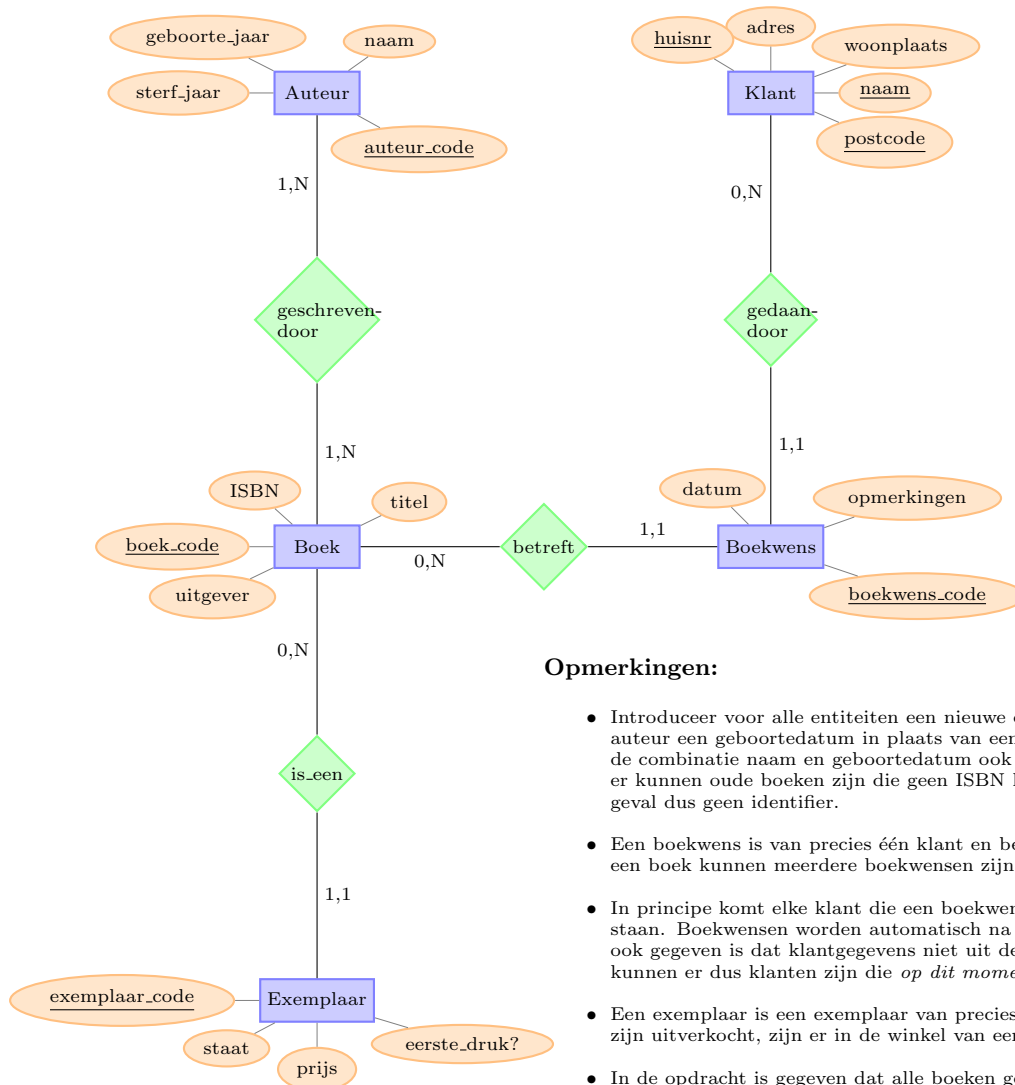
geboorte_jaar
naam
sterf_jaar
Auteur
auteur_code
1,N
geschreven-door
1,N
ISBN
titel
boek_code
Boek
uitgever
0,N
betreft
1,1
0,N
is_een
1,1
exemplaar_code
Exemplaar
staat
prijs
eerste_druk?

huisnr
adres
woonplaats
Klant
naam
postcode
0,N
gedaan-door
1,1
datum
opmerkingen
Boekwens
boekwens_code

**Opmerkingen:**

• Introduceer voor alle entiteiten een nieuwe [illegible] auteur een geboortedatum in plaats van een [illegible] de combinatie naam en geboortedatum ook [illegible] er kunnen oude boeken zijn die geen ISBN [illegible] geval dus geen identifier.

• Een boekwens is van precies één klant en be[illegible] een boek kunnen meerdere boekwensen zijn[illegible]

• In principe komt elke klant die een boekwen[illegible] staan. Boekwensen worden automatisch na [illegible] ook gegeven is dat klantgegevens niet uit de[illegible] kunnen er dus klanten zijn die *op dit mome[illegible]*

• Een exemplaar is een exemplaar van precies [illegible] zijn uitverkocht, zijn er in de winkel van een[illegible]

• In de opdracht is gegeven dat alle boeken g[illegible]